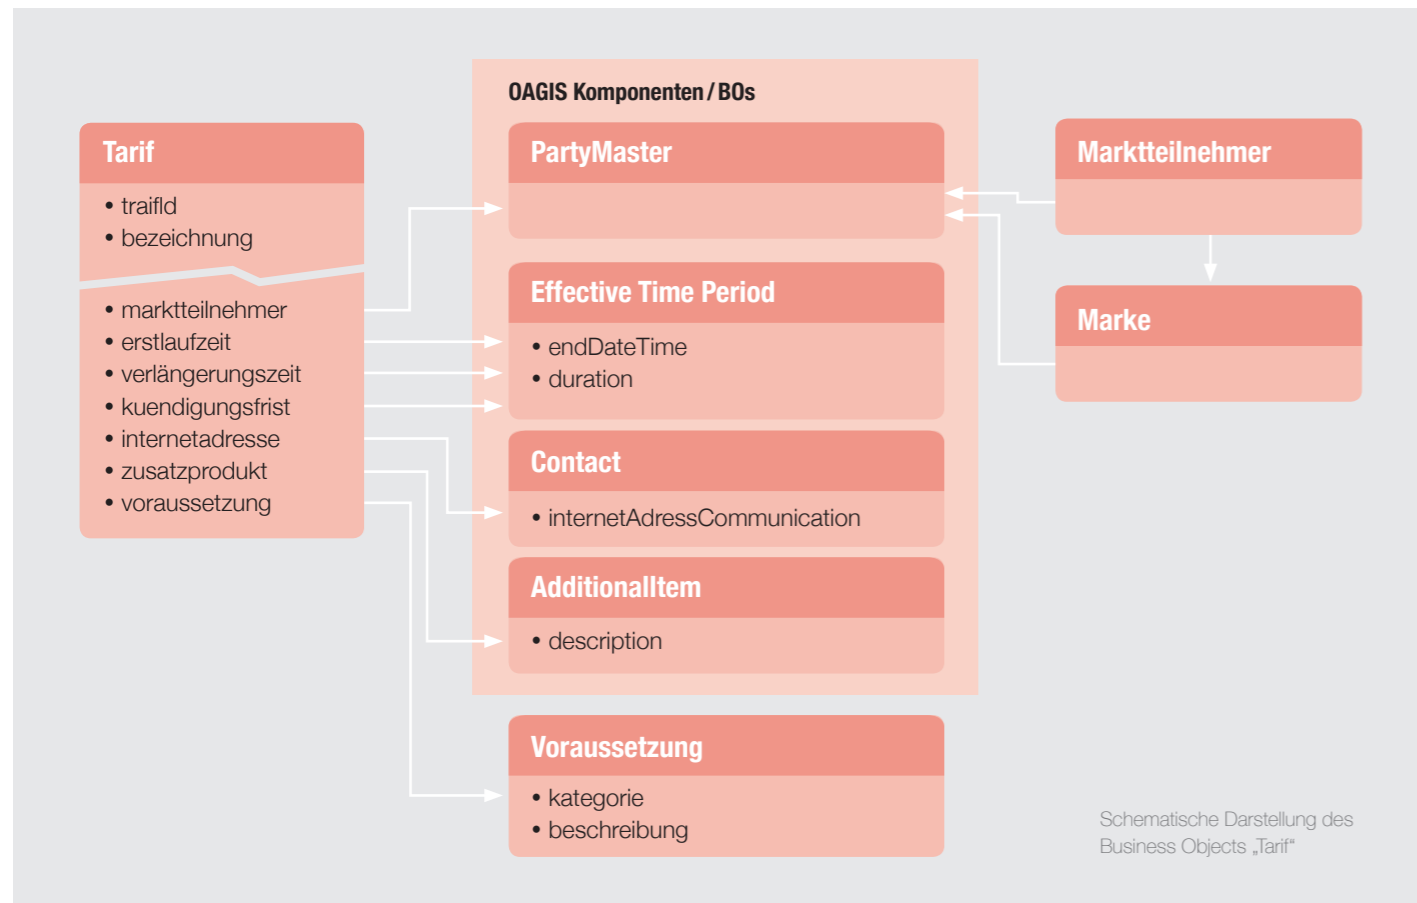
Tarif

• traifId
• bezeichnung

• marktteilnehmer
• erstlaufzeit
• verlängerungszeit
• kuendigungsfrist
• internetadresse
• zusatzprodukt
• voraussetzung

OAGIS Komponenten / BOs

PartyMaster

Effective Time Period

• endDateTime
• duration

Contact

• internetAdressCommunication

AdditionalItem

• description

Voraussetzung

• kategorie
• beschreibung

Marktteilnehmer

Marke

Schematische Darstellung des Business Objects „Tarif“